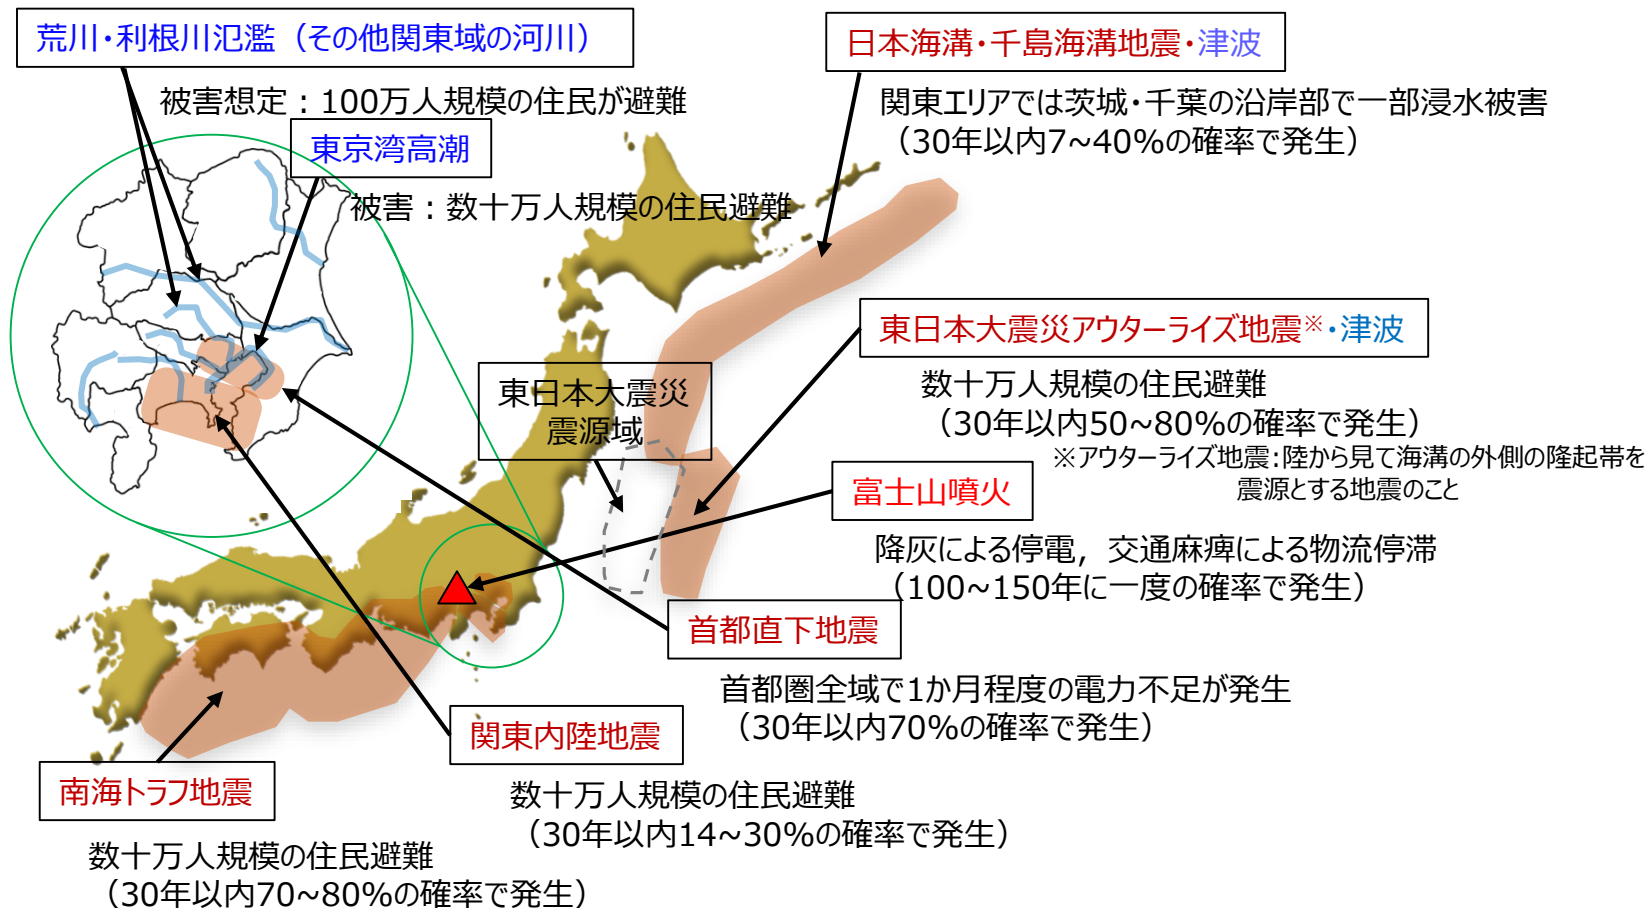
荒川・利根川氾濫（その他関東域の河川）

被害想定：100万人規模の住民が避難

東京湾高潮

被害：数十万人規模の住民避難

日本海溝・千島海溝地震・津波

関東エリアでは茨城・千葉の沿岸部で一部浸水被害
（30年以内7~40%の確率で発生）

東日本大震災アウターライズ地震※・津波

数十万人規模の住民避難
（30年以内50~80%の確率で発生）

※アウターライズ地震：陸から見て海溝の外側の隆起帯を震源とする地震のこと

東日本大震災
震源域

富士山噴火

降灰による停電，交通麻痺による物流停滞
（100~150年に一度の確率で発生）

首都直下地震

首都圏全域で1か月程度の電力不足が発生
（30年以内70%の確率で発生）

関東内陸地震

数十万人規模の住民避難
（30年以内14~30%の確率で発生）

南海トラフ地震

数十万人規模の住民避難
（30年以内70~80%の確率で発生）